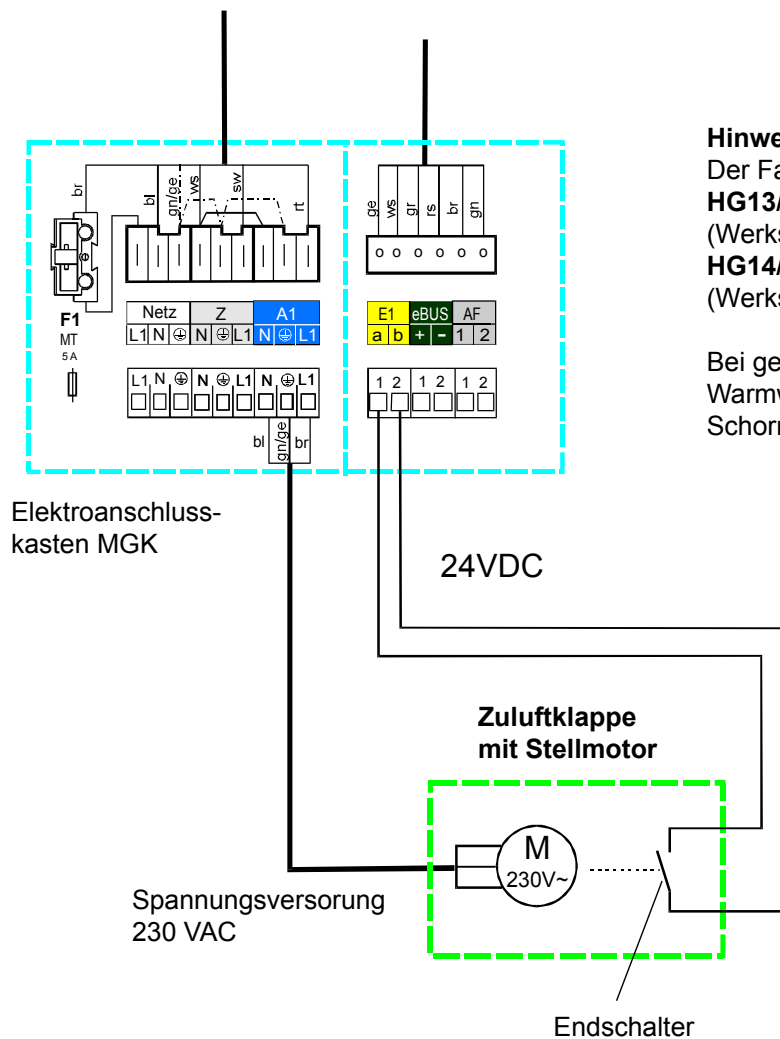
br
bl
gn/ge
ws
sw
rt
ge
ws
gr
rs
br
gn

F1
MT
5 A

| Netz | | | Z | | | A1 | | |
|---|---|---|---|---|---|---|---|---|
| L1 | N | ⊕ | N | ⊕ | L1 | N | ⊕ | L1 |

| E1 | | eBUS | | AF | |
|---|---|---|---|---|---|
| a | b | + | - | 1 | 2 |

L1 N ⊕ N ⊕ L1 N ⊕ L1
1 2 1 2 1 2
bl gn/ge br

Hinwe
Der Fa
HG13/
(Werks
HG14/
(Werks

Bei ge
Warmw
Schorn

Elektroanschlusskasten MGK

24VDC

Zuluftklappe mit Stellmotor

M
230V~

Spannungsversorung 230 VAC

Endschalter